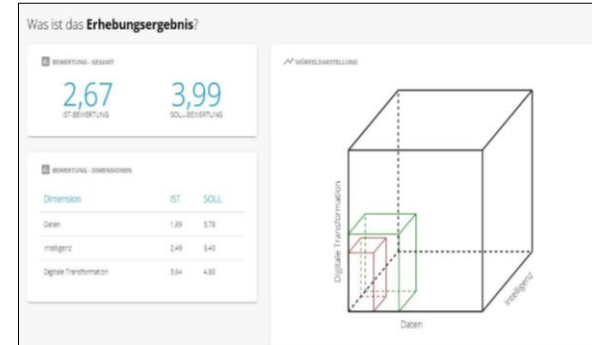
Was ist das **Erhebungsergebnis**?

BEWERTUNG - GESAMT

2,67
IST-BEWERTUNG

3,99
SOLL-BEWERTUNG

BEWERTUNG - DIMENSIONEN

| Dimension | IST | SOLL |
|---|---|---|
| Daten | 1,89 | 3,78 |
| Intelligenz | 2,49 | 3,40 |
| Digitale Transformation | 3,64 | 4,80 |

WÜRFELDARSTELLUNG

Digitale Transformation

Daten

Intelligenz